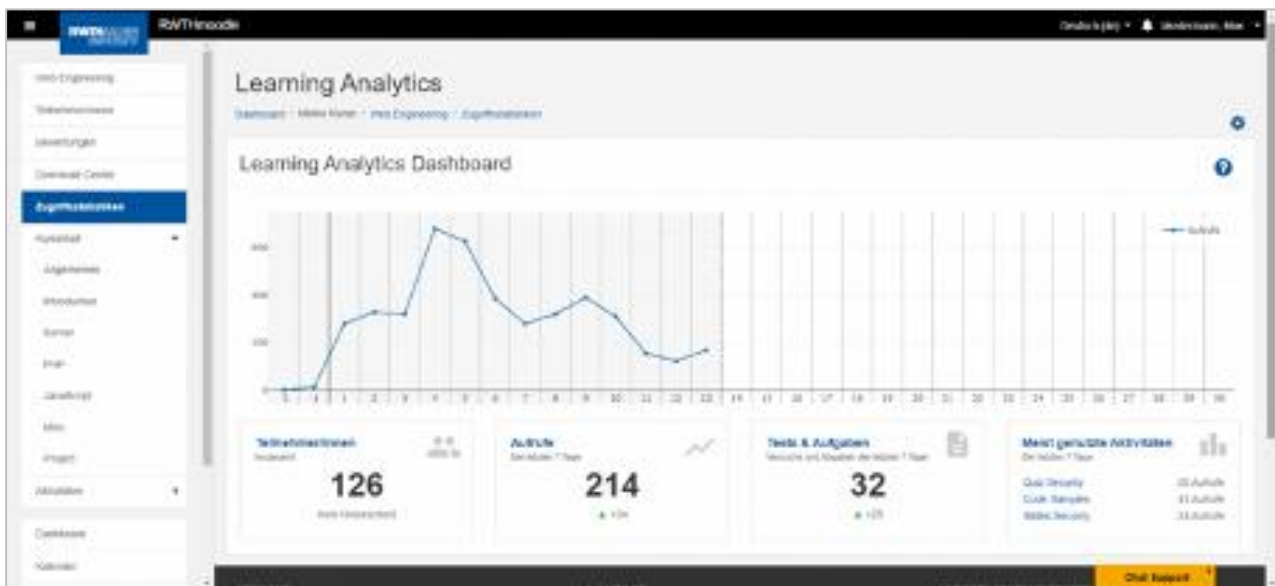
RWTHmoodle

Deutsch (de) ▾ Mustermann, Max ▾

Web Engineering
Teilnehmer/innen
Bewertungen
Download Center
Zugriffsstatistiken
Kursinhalt
Allgemeines
Einführung
Server
PHP
JavaScript
Misc
Projekt
Aktivitäten
Dashboard
Kalender

Learning Analytics

Dashboard / Meine Kurse / Web Engineering / Zugriffsstatistiken

Learning Analytics Dashboard

Aufrufe

600
400
200
0

3 4 1 2 3 4 5 6 7 8 9 10 11 12 13 14 15 16 17 18 19 20 21 22 23 24 25 26 27 28 29 30

Teilnehmer/innen
Insgesamt
126
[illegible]

Aufrufe
Die letzten 7 Tage
214
▲ +34

Tests & Aufgaben
Versuche und Abgaben der letzten 7 Tage
32
▲ +25

Meist genutzte Aktivitäten
Die letzten 7 Tage
Quiz Security 25 Aufrufe
Code Samples 21 Aufrufe
Slides Security 13 Aufrufe

Chat Support